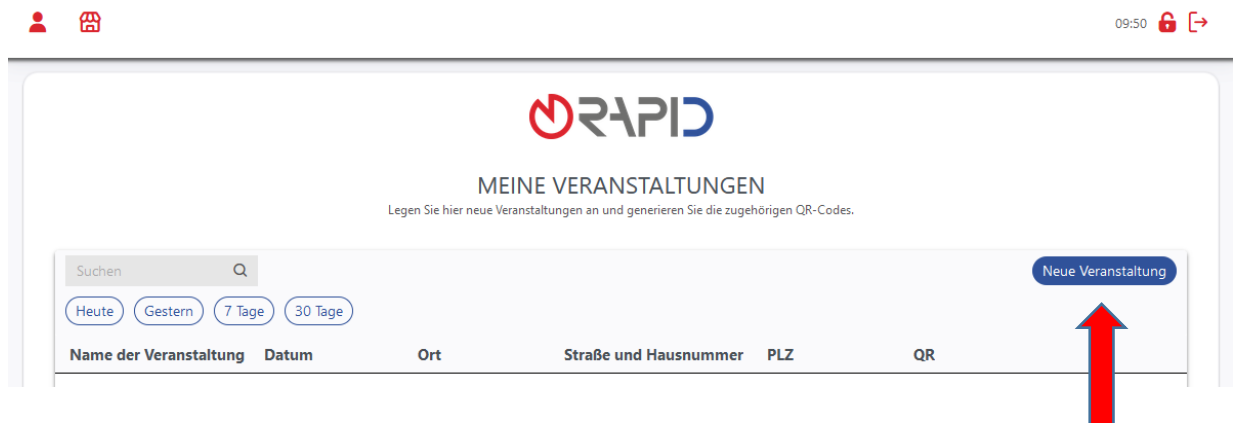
09:50

RAPID

MEINE VERANSTALTUNGEN

Legen Sie hier neue Veranstaltungen an und generieren Sie die zugehörigen QR-Codes.

Suchen

Neue Veranstaltung

Heute Gestern 7 Tage 30 Tage

| Name der Veranstaltung | Datum | Ort | Straße und Hausnummer | PLZ | QR |
|---|---|---|---|---|---|